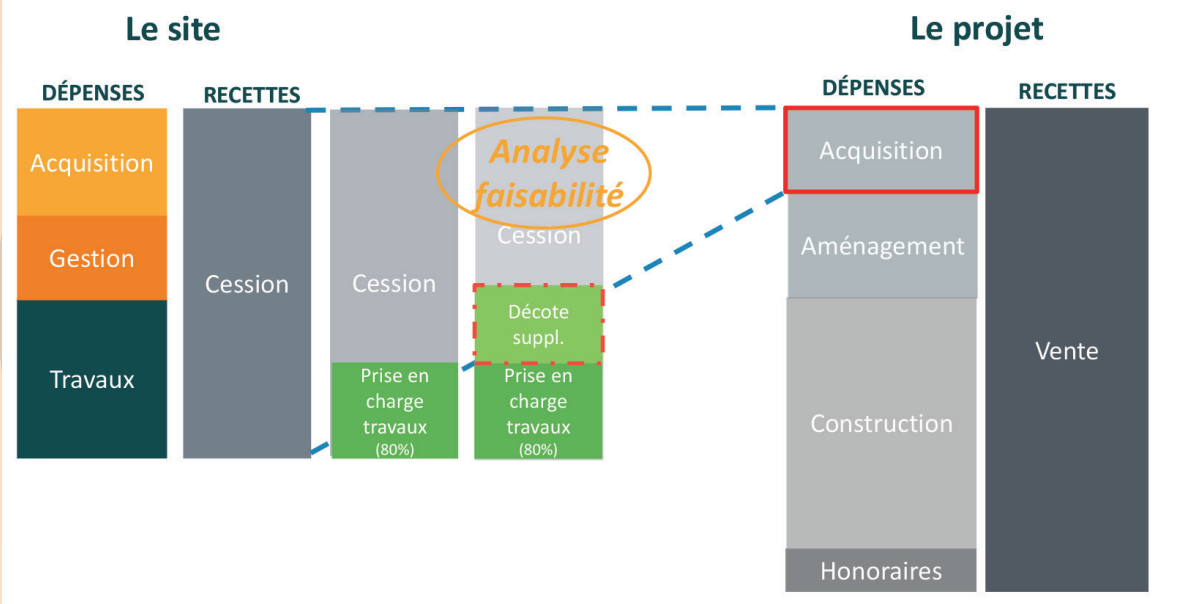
Le site

DÉPENSES

Acquisition

Gestion

Travaux

RECETTES

Cession

Cession

Prise en charge travaux (80%)

Analyse faisabilité

Cession

Décote suppl.

Prise en charge travaux (80%)

Le projet

DÉPENSES

Acquisition

Aménagement

Construction

Honoraires

RECETTES

Vente